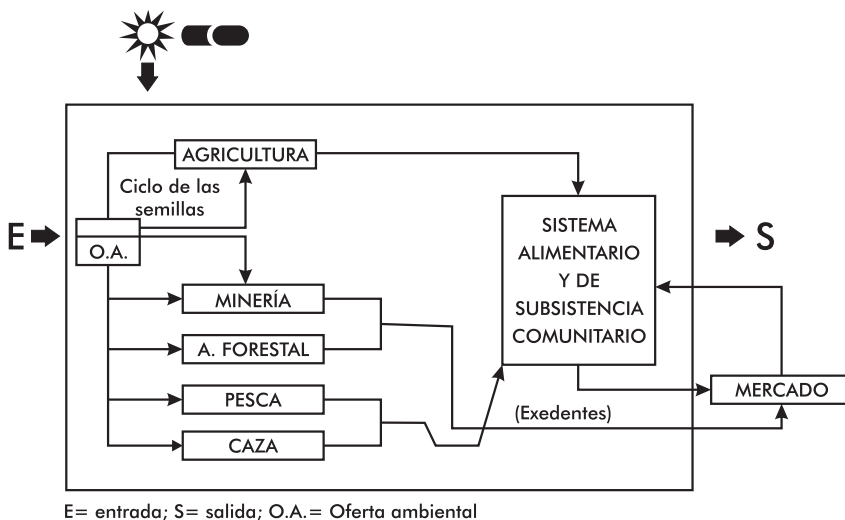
AGRICULTURA

Ciclo de las semillas

E

O.A.

MINERÍA

A. FORESTAL

PESCA

CAZA

SISTEMA ALIMENTARIO Y DE SUBSISTENCIA COMUNITARIO

S

MERCADO

(Exedentes)

E= entrada; S= salida; O.A.= Oferta ambiental